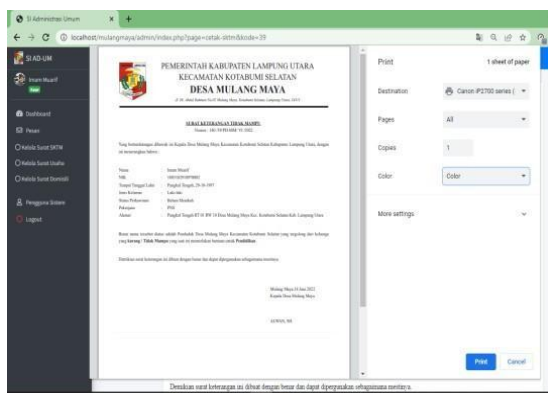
SI Administrasi Umum ×

localhost/mulangmaya/admin/index.php?page=cetak-sktm&kode=39

SI AD-UM

Imam Muarif

Dashboard

Pesan

Kelola Surat SKTM

Kelola Surat Usaha

Kelola Surat Domisili

Pengguna Sistem

Logout

PEMERINTAH KABUPATEN LAMPUNG UTARA
KECAMATAN KOTABUMI SELATAN
DESA MULANG MAYA

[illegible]

SURAT KETERANGAN TIDAK MAMPU
Nomor : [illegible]

Yang bertandatangan dibawah ini Kepala Desa Mulang Maya Kecamatan Kotabumi Selatan Kabupaten Lampung Utara, dengan ini menerangkan bahwa :

Nama : Imam Muarif
NIK : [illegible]
Tempat/Tanggal Lahir : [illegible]
Jenis Kelamin : Laki-laki
Status Perkawinan : Belum Menikah
Pekerjaan : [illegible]
Alamat : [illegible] Desa Mulang Maya Kec. Kotabumi Selatan Kab. Lampung Utara

Benar nama tersebut diatas adalah Penduduk Desa Mulang Maya Kecamatan Kotabumi Selatan Lampung Utara yang bersangkutan dari keluarga yang kurang / Tidak Mampu yang saat ini memerlukan bantuan untuk Pendidikan.

Demikian surat keterangan ini dibuat dengan benar dan dapat dipergunakan sebagaimana mestinya.

Mulang Maya, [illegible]
Kepala Desa Mulang Maya

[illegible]

Demikian surat keterangan ini dibuat dengan benar dan dapat dipergunakan sebagaimana mestinya.

Print

1 sheet of paper

Destination

Canon iP2700 series (

Pages

All

Copies

1

Color

Color

More settings

Print

Cancel